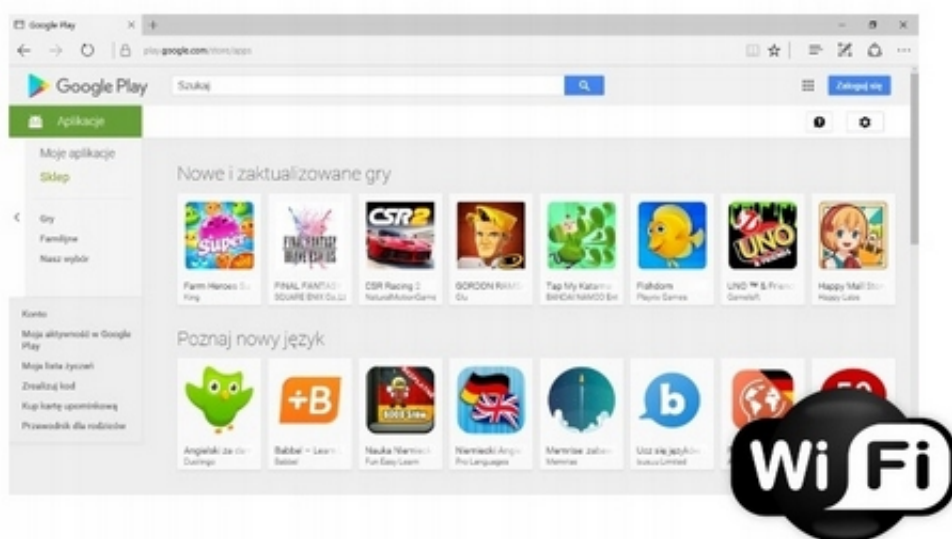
Google Play

play.google.com/store/apps

Google Play

Szukaj

Zaloguj się

Aplikacje

Moje aplikacje

Sklep

Gry

Familijne

Nasz wybór

Konto

Moja aktywność w Google Play

Moja lista życzeń

Zrealizuj kod

Kup kartę upominkową

Przewodnik dla rodziców

Nowe i zaktualizowane gry

Farm Heroes S
King

FINAL FANTASY
SQUARE ENIX Co.,Lt

CSR Racing 2
NaturalMotionGame

GORDON RAMS
Glu

Tap My Katamari
BANDAI NAMCO Ent

Fishdom
Playrix Games

UNO ™ & Friends
Gameloft

Happy Mall Sto
Happy Labs

Poznaj nowy język

Angielski za d
Duolingo

Babbel – Lear
Babbel

Nauka Niemiec
Fun Easy Learn

Niemiecki Angi
Pro Languages

Memrise: zabaw
Memrise

Ucz się języków
busuu Limited

Wi Fi